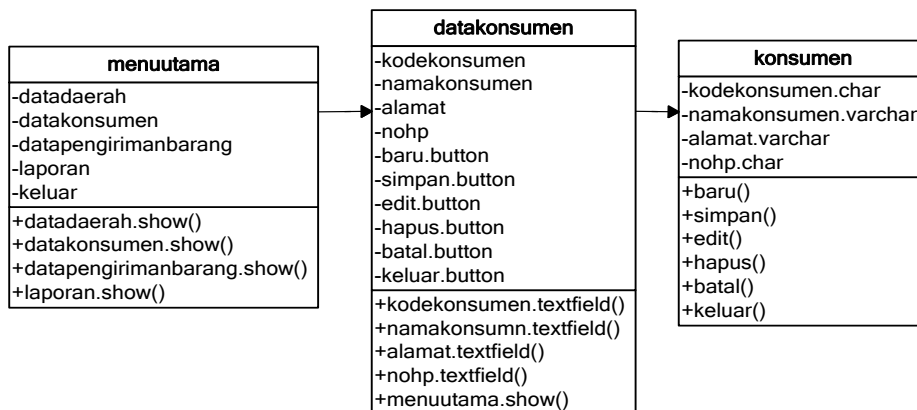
menuutama

-datadaerah
-datakonsumen
-datapengirimanbarang
-laporan
-keluar

+datadaerah.show()
+datakonsumen.show()
+datapengirimanbarang.show()
+laporan.show()

datakonsumen

-kodekonsumen
-namakonsumen
-alamat
-nohp
-baru.button
-simpan.button
-edit.button
-hapus.button
-batal.button
-keluar.button

+kodekonsumen.textfield()
+namakonsumn.textfield()
+alamat.textfield()
+nohp.textfield()
+menuutama.show()

konsumen

-kodekonsumen.char
-namakonsumen.varchar
-alamat.varchar
-nohp.char

+baru()
+simpan()
+edit()
+hapus()
+batal()
+keluar()